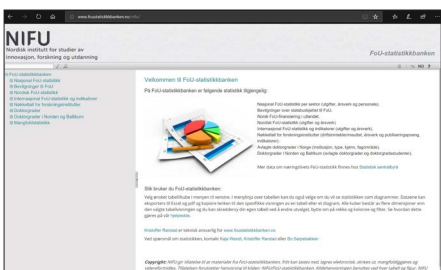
www.foustatistikkbanken.no/nifu/

NIFU
Nordisk institutt for studier av innovasjon, forskning og utdanning

FoU-statistikkbanken

FoU-statistikkbanken
Nasjonal FoU-statistikk
Bevilgninger til FoU
Nordisk FoU-statistikk
Internasjonal FoU-statistikk og indikatorer
Nøkkeltall for forskningsinstitutter
Doktorgrader
Doktorgrader i Norden og Baltikum
Stengtbibliotekt

Velkommen til FoU-statistikkbanken

På FoU-statistikkbanken er følgende statistikk tilgjengelig:

Nasjonal FoU-statistikk per sektor (utgifter, årsverk og personale).
Bevilgninger over statsbudsjettet til FoU.
Nordisk FoU-finansiering i utlandet.
Nordisk FoU-statistikk (utgifter og årsverk).
Internasjonal FoU-statistikk og indikatorer (utgifter og årsverk).
Nøkkeltall for forskningsinstitutter (driftsinntekter/resultat, årsverk og publiseringspoeng, indikatorer).
Avlagte doktorgrader i Norge (institusjon, type, kjønn, fagområde).
Doktorgrader i Norden og Baltikum (avlagte doktorgrader og doktorgradsstudenter).

Mer data om manngsiktives FoU-statistikk finnes hos Statistisk sentralbyrå

Slik bruker du FoU-statistikkbanken:

Velg emnet tabellvalg i menyen til venstre. I menylinja over tabellen kan du også velge om du vil se statistikken som diagrammer. Dataene kan eksporteres til Excel og pdf og kopieres fra tabellen til den spesifikke vinningen av en tabell eller et diagram. Alle kolleer bestille av flere slideringsvisninger, og i den valgte tabellutvalg og du kan skraddersy din egen tabell ved å endre utvalget. Bytte om på rekke og kolonne og filter. Se hvordan dette gjøres på vår Veiledning.

Kristoffer Rørstad er teknisk ansvarlig for www.foustatistikkbanken.no

Ved spørsmål om statistikken, kontakt Kaja Wendt, Kristoffer Rørstad eller Bo Sarpebakken

Copyright: NIFU gir tillatelse til at materialet fra FoU-statistikkbanken. Rett kan brukes med, lagres elektronisk, skrives ut, mangfoldiggjøres og videreformidles. Tillatelsen forutsetter henvisning til kilden: NIFU/FoU-statistikkbanken. Mellomkompuner benyttes ved bruk av tabell og figur. NIFU